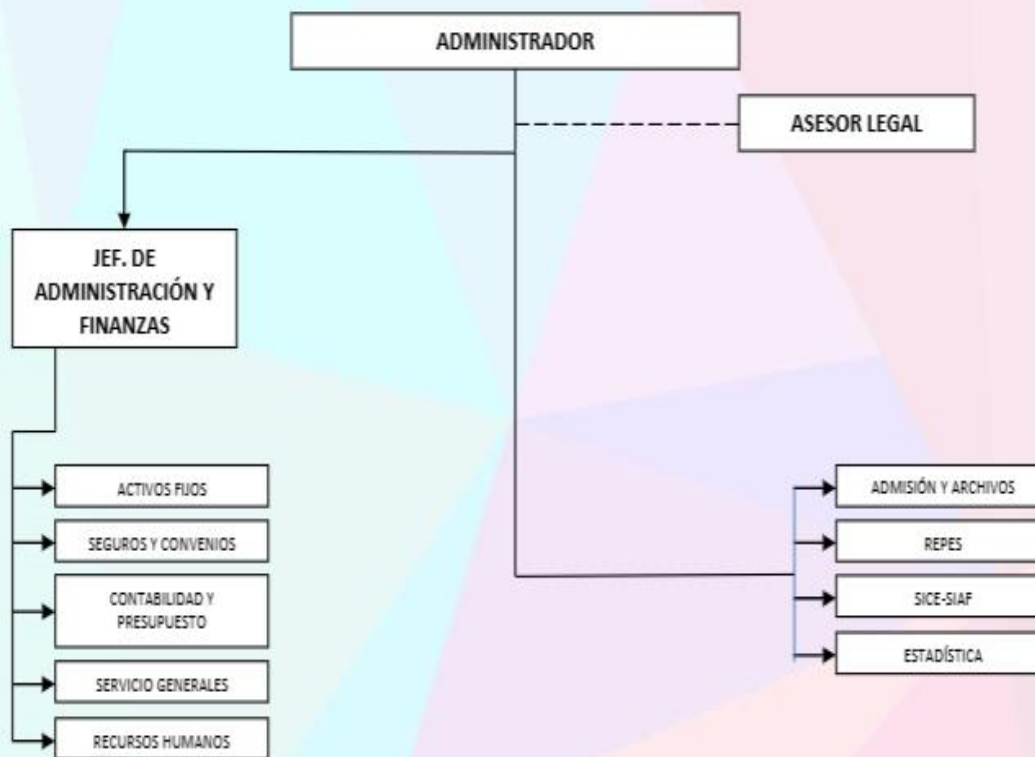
ADMINISTRADOR

ASESOR LEGAL

JEF. DE ADMINISTRACIÓN Y FINANZAS

ACTIVOS FIJOS

SEGUROS Y CONVENIOS

CONTABILIDAD Y PRESUPUESTO

SERVICIO GENERALES

RECURSOS HUMANOS

ADMISIÓN Y ARCHIVOS

REPES

SICE-SIAF

ESTADÍSTICA